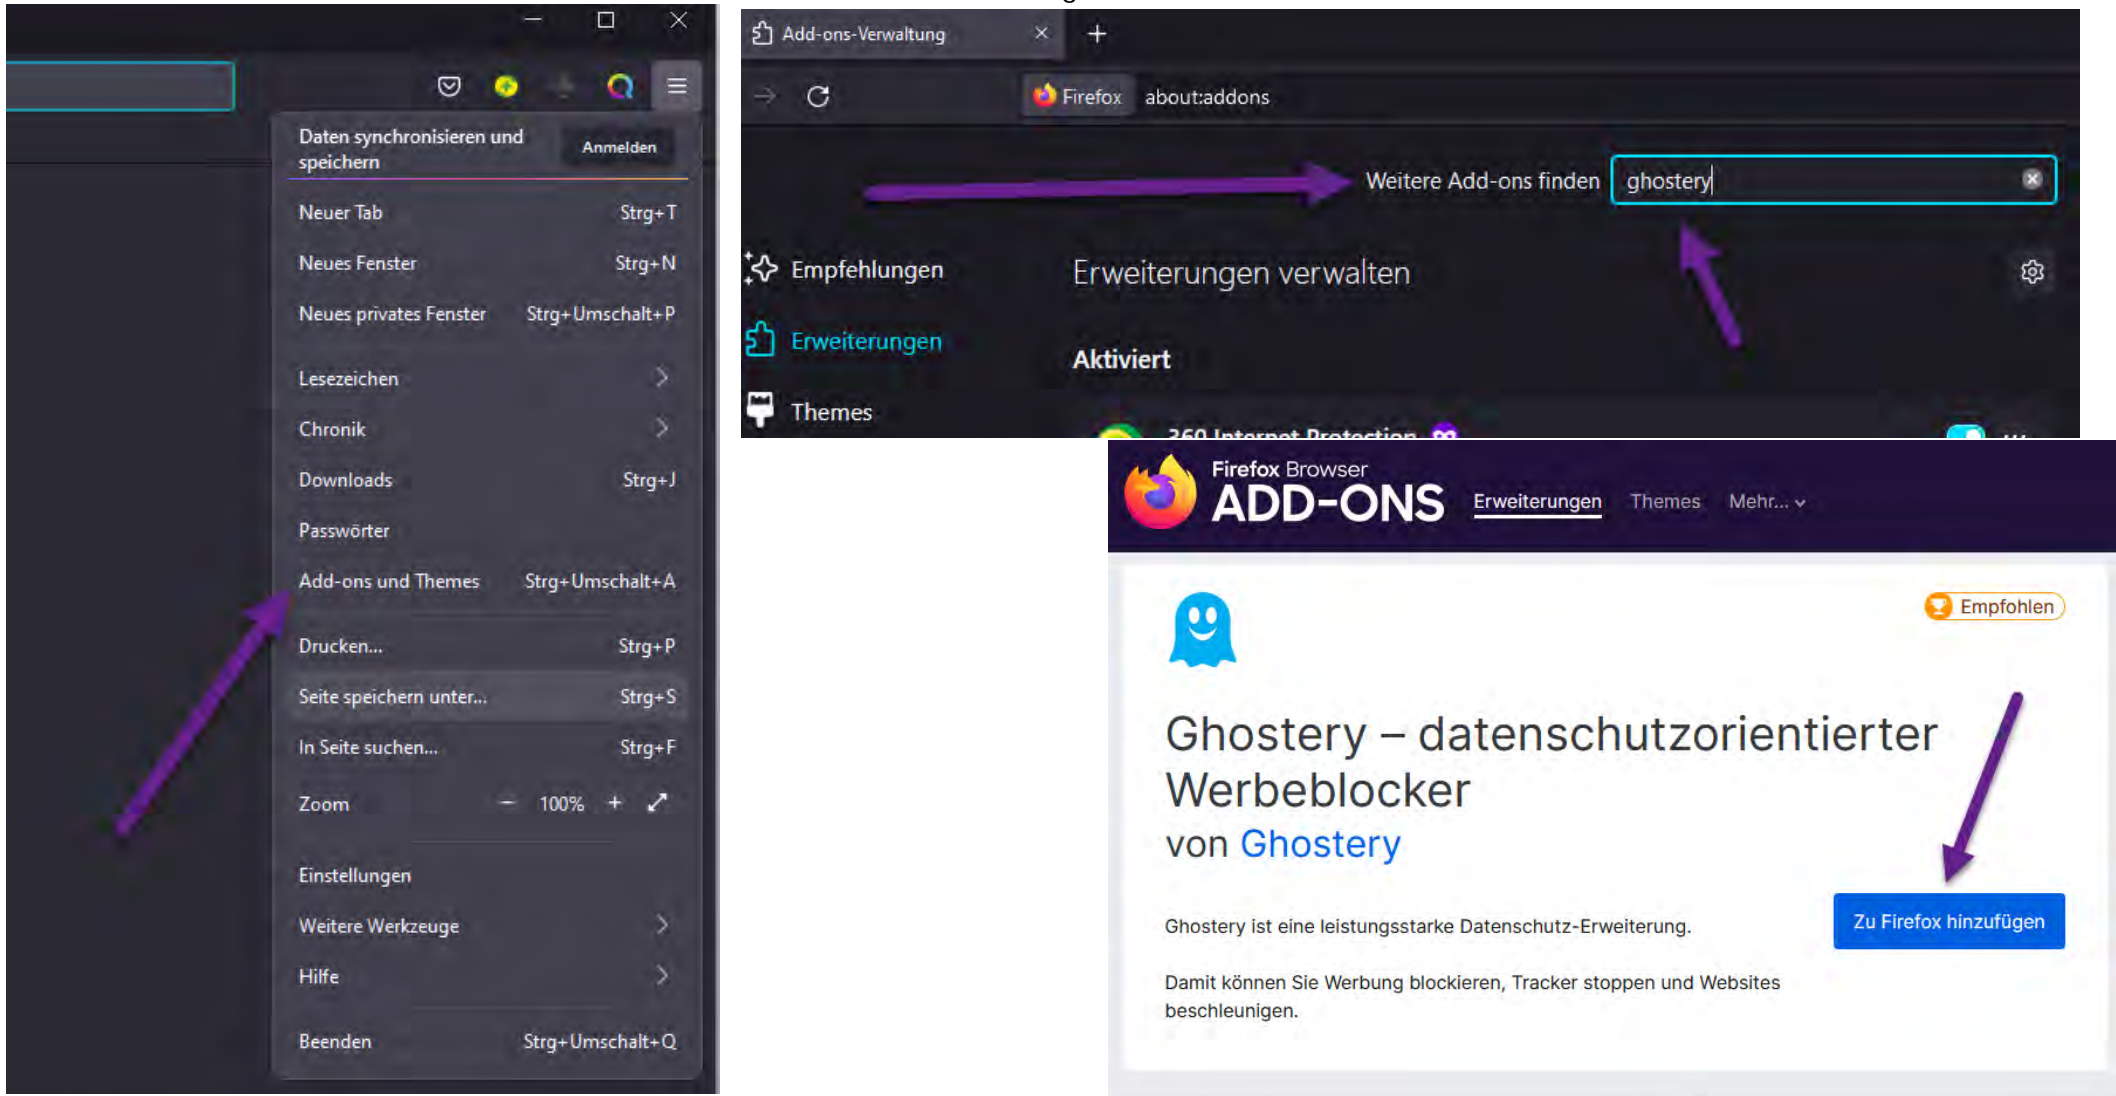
Daten synchronisieren und speichern
Anmelden

Neuer Tab Strg+T
Neues Fenster Strg+N
Neues privates Fenster Strg+Umschalt+P

Lesezeichen
Chronik
Downloads Strg+J
Passwörter
Add-ons und Themes Strg+Umschalt+A

Drucken... Strg+P
Seite speichern unter... Strg+S
In Seite suchen... Strg+F
Zoom − 100% +

Einstellungen
Weitere Werkzeuge
Hilfe

Beenden Strg+Umschalt+Q

Add-ons-Verwaltung ×

Firefox about:addons

Weitere Add-ons finden ghostery

Empfehlungen
Erweiterungen
Themes

Erweiterungen verwalten

Aktiviert

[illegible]

Firefox Browser
ADD-ONS
Erweiterungen Themes Mehr...

Empfohlen

Ghostery – datenschutzorientierter Werbeblocker
von Ghostery

Zu Firefox hinzufügen

Ghostery ist eine leistungsstarke Datenschutz-Erweiterung.

Damit können Sie Werbung blockieren, Tracker stoppen und Websites beschleunigen.